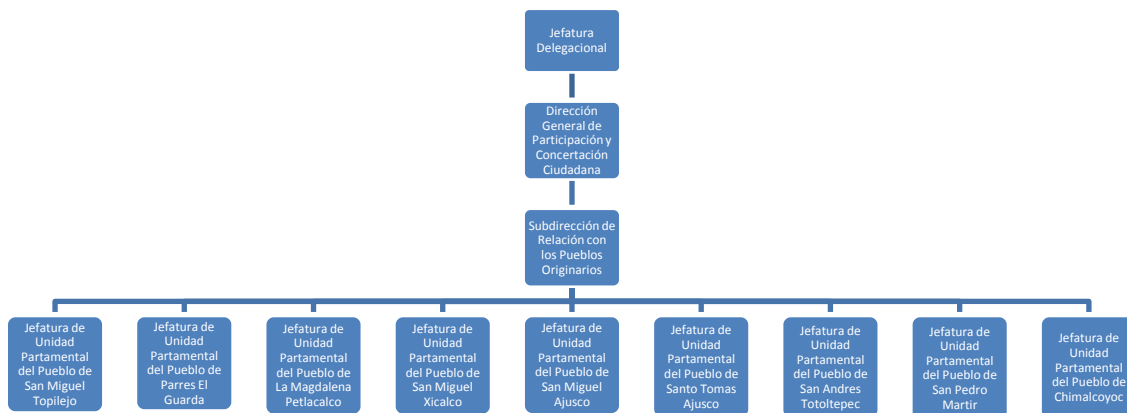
Jefatura Delegacional

Dirección General de Participación y Concertación Ciudadana

Subdirección de Relación con los Pueblos Originarios

Jefatura de Unidad Partamental del Pueblo de San Miguel Topilejo

Jefatura de Unidad Partamental del Pueblo de Parres El Guarda

Jefatura de Unidad Partamental del Pueblo de La Magdalena Petlacalco

Jefatura de Unidad Partamental del Pueblo de San Miguel Xicalco

Jefatura de Unidad Partamental del Pueblo de San Miguel Ajusco

Jefatura de Unidad Partamental del Pueblo de Santo Tomas Ajusco

Jefatura de Unidad Partamental del Pueblo de San Andres Totoltepec

Jefatura de Unidad Partamental del Pueblo de San Pedro Martir

Jefatura de Unidad Partamental del Pueblo de Chimalcoyoc